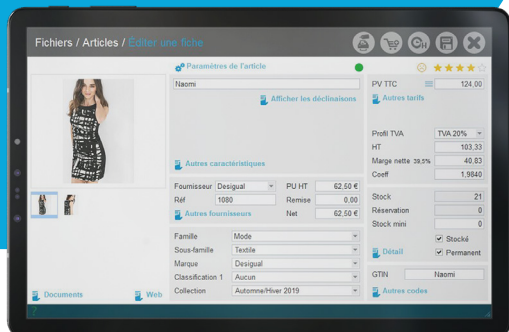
Fichiers / Articles / Éditer une fiche

Paramètres de l'article

Naomi

Afficher les déclinaisons

Autres caractéristiques

Fournisseur Desigual PU HT 62,50 €
Réf 1080 Remise 0,00
Autres fournisseurs Net 62,50 €

Famille Mode
Sous-famille Textile
Marque Desigual
Classification 1 Aucun
Collection Automne/Hiver 2019

Documents Web

PV TTC 124,00
Autres tarifs

Profil TVA TVA 20%
HT 103,33
Marge nette 39,5% 40,83
Coeff 1,9840

Stock 21
Réservation 0
Stock mini 0
Stocké
Détail Permanent

GTIN Naomi
Autres codes